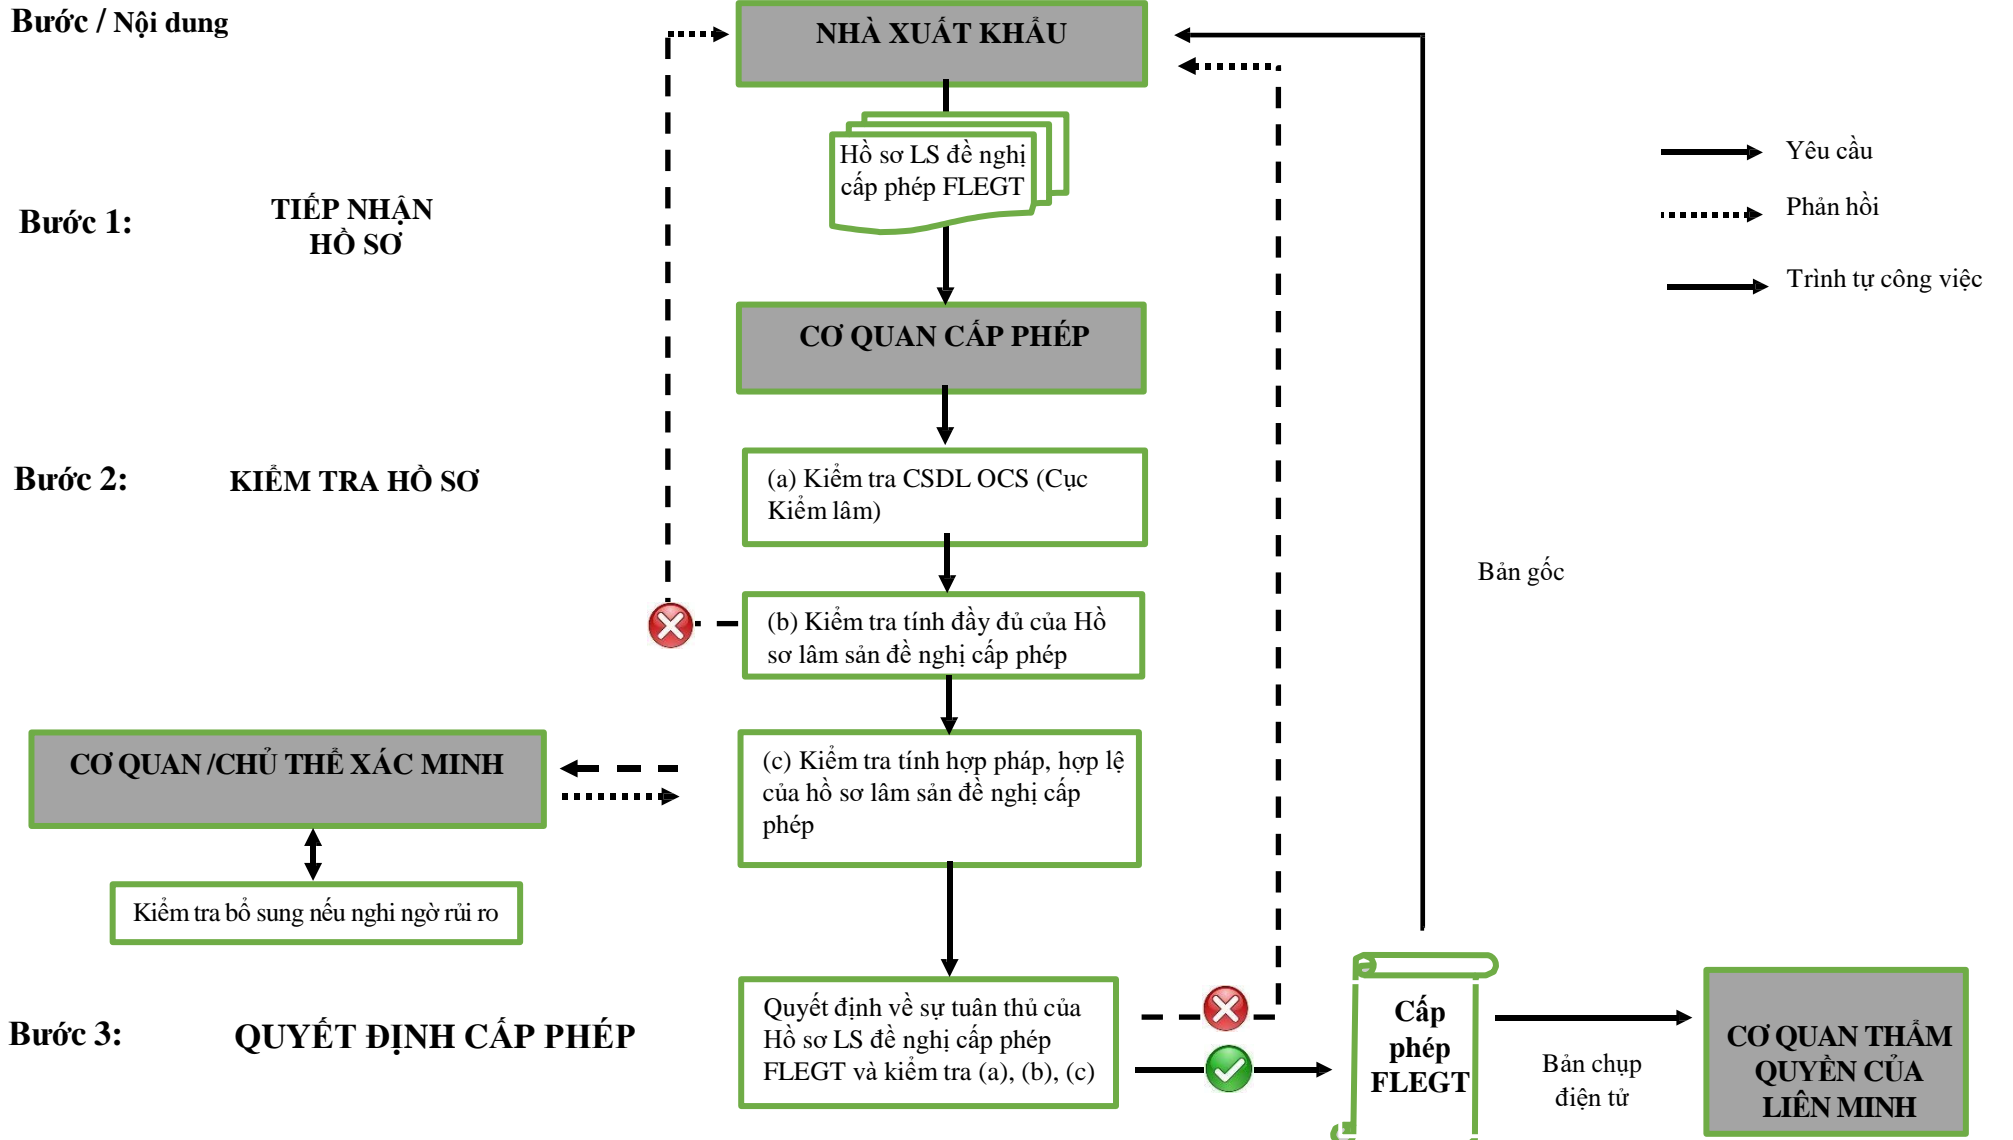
Bước / Nội dung

NHÀ XUẤT KHẨU

Hồ sơ LS đề nghị cấp phép FLEGT

Yêu cầu

Phản hồi

Trình tự công việc

Bước 1: TIẾP NHẬN HỒ SƠ

CƠ QUAN CẤP PHÉP

Bước 2: KIỂM TRA HỒ SƠ

(a) Kiểm tra CSDL OCS (Cục Kiểm lâm)

Bản gốc

(b) Kiểm tra tính đầy đủ của Hồ sơ lâm sản đề nghị cấp phép

CƠ QUAN /CHỦ THỂ XÁC MINH

(c) Kiểm tra tính hợp pháp, hợp lệ của hồ sơ lâm sản đề nghị cấp phép

Kiểm tra bổ sung nếu nghi ngờ rủi ro

Bước 3: QUYẾT ĐỊNH CẤP PHÉP

Quyết định về sự tuân thủ của Hồ sơ LS đề nghị cấp phép FLEGT và kiểm tra (a), (b), (c)

Cấp phép FLEGT

Bản chụp điện tử

CƠ QUAN THẨM QUYỀN CỦA LIÊN MINH